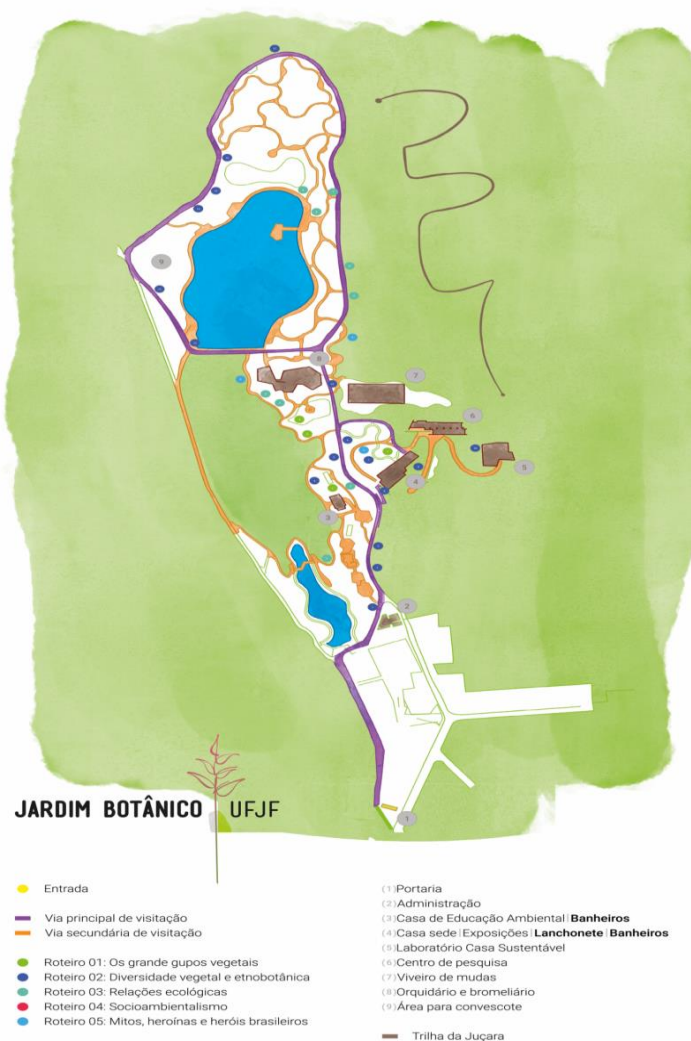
9
8
7
6
5
4
3
2
1

JARDIM BOTÂNICO UFJF

Entrada

Via principal de visitação
Via secundária de visitação

Roteiro 01: Os grande gupos vegetais
Roteiro 02: Diversidade vegetal e etnobotânica
Roteiro 03: Relações ecológicas
Roteiro 04: Socioambientalismo
Roteiro 05: Mitos, heroínas e heróis brasileiros

(1) Portaria
(2) Administração
(3) Casa de Educação Ambiental | Banheiros
(4) Casa sede | Exposições | Lanchonete | Banheiros
(5) Laboratório Casa Sustentável
(6) Centro de pesquisa
(7) Viveiro de mudas
(8) Orquidário e bromeliário
(9) Área para convescote

Trilha da Juçara